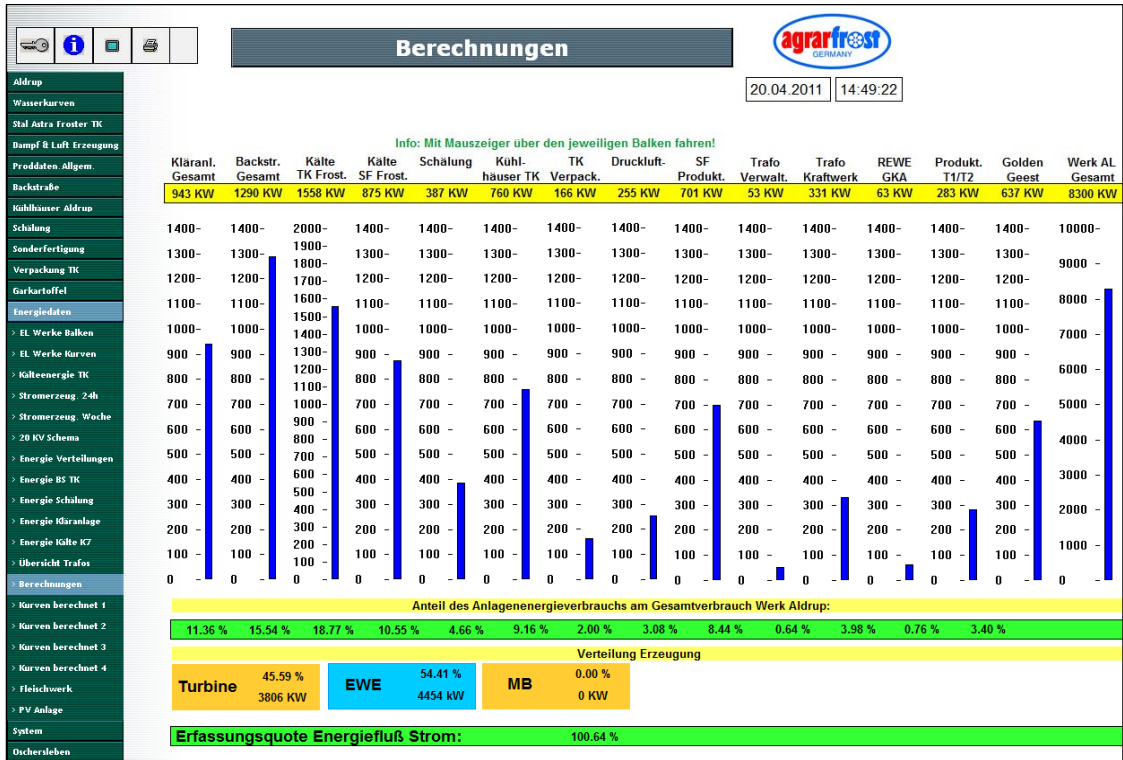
Berechnungen

agrarfrost GERMANY

20.04.2011 14:49:22

Aldrup
Wasserkurven
Stal Astra Froster TK
Dampf & Luft Erzeugung
Proddaten. Allgem.
Backstraße
Kühlhäuser Aldrup
Schälung
Sonderfertigung
Verpackung TK
Garkartoffel
Energiedaten
› EL Werke Balken
› EL Werke Kurven
› Kälteenergie TK
› Stromerzeug. 24h
› Stromerzeug. Woche
› 20 KV Schema
› Energie Verteilungen
› Energie BS TK
› Energie Schälung
› Energie Kläranlage
› Energie Kälte K7
› Übersicht Trafos
› Berechnungen
› Kurven berechnet 1
› Kurven berechnet 2
› Kurven berechnet 3
› Kurven berechnet 4
› Fleischwerk
› PV Anlage
System
Oschersleben

Info: Mit Mauszeiger über den jeweiligen Balken fahren!

| Kläranl. Gesamt | Backstr. Gesamt | Kälte TK Frost. | Kälte SF Frost. | Schälung | Kühlhäuser TK | TK Verpack. | Druckluft- | SF Produkt. | Trafo Verwalt. | Trafo Kraftwerk | REWE GKA | Produkt. T1/T2 | Golden Geest | Werk AL Gesamt |
|---|---|---|---|---|---|---|---|---|---|---|---|---|---|---|
| 943 KW | 1290 KW | 1558 KW | 875 KW | 387 KW | 760 KW | 166 KW | 255 KW | 701 KW | 53 KW | 331 KW | 63 KW | 283 KW | 637 KW | 8300 KW |

1400- 1300- 1200- 1100- 1000- 900 - 800 - 700 - 600 - 500 - 400 - 300 - 200 - 100 - 0 -

2000- 1900- 1800- 1700- 1600- 1500- 1400- 1300- 1200- 1100- 1000- 900 - 800 - 700 - 600 - 500 - 400 - 300 - 200 - 100 - 0 -

10000- 9000 - 8000 - 7000 - 6000 - 5000 - 4000 - 3000 - 2000 - 1000 - 0

Anteil des Anlagenenergieverbrauchs am Gesamtverbrauch Werk Aldrup:

11.36 % 15.54 % 18.77 % 10.55 % 4.66 % 9.16 % 2.00 % 3.08 % 8.44 % 0.64 % 3.98 % 0.76 % 3.40 %

Verteilung Erzeugung

Turbine 45.59 % 3806 KW
EWE 54.41 % 4454 kW
MB 0.00 % 0 KW

Erfassungsquote Energiefluß Strom: 100.64 %